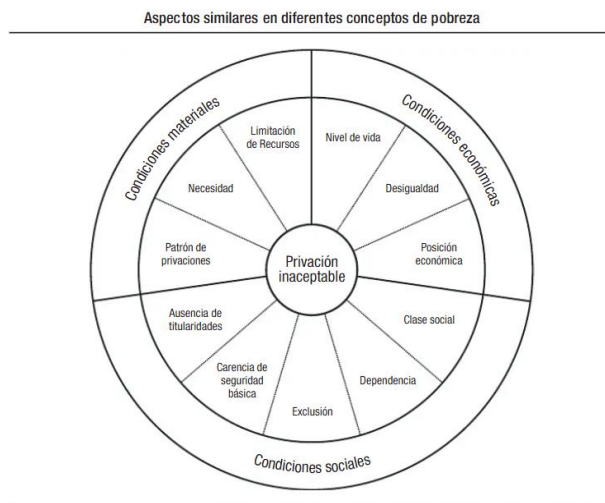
Aspectos similares en diferentes conceptos de pobreza

Condiciones materiales

Condiciones económicas

Limitación de Recursos

Nivel de vida

Necesidad

Desigualdad

Patrón de privaciones

Privación inaceptable

Posición económica

Ausencia de titularidades

Clase social

Carencia de seguridad básica

Dependencia

Exclusión

Condiciones sociales